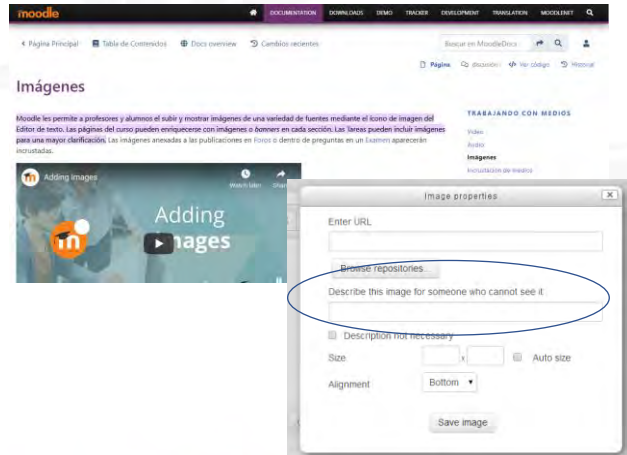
moodle

DOCUMENTATION DOWNLOADS DEMO TRACKER DEVELOPMENT TRANSLATION MOODLENET

« Página Principal  Tabla de Contenidos  Docs overview  Cambios recientes

Buscar en MoodleDocs

Página  Discusión  Ver código  Historial

Imágenes

Moodle les permite a profesores y alumnos el subir y mostrar imágenes de una variedad de fuentes mediante el icono de imagen del Editor de texto. Las páginas del curso pueden enriquecerse con imágenes o *banners* en cada sección. Las Tareas pueden incluir imágenes para una mayor clarificación. Las imágenes anexadas a las publicaciones en Foros o dentro de preguntas en un Examen aparecerán incrustadas.

TRABAJANDO CON MEDIOS

Video
Audio
Imágenes
Incrustación de medios

Adding images

Watch later  Share

Adding images

Image properties

Enter URL

Browse repositories...

Describe this image for someone who cannot see it

Description not necessary

Size  x  Auto size

Alignment  Bottom

Save image